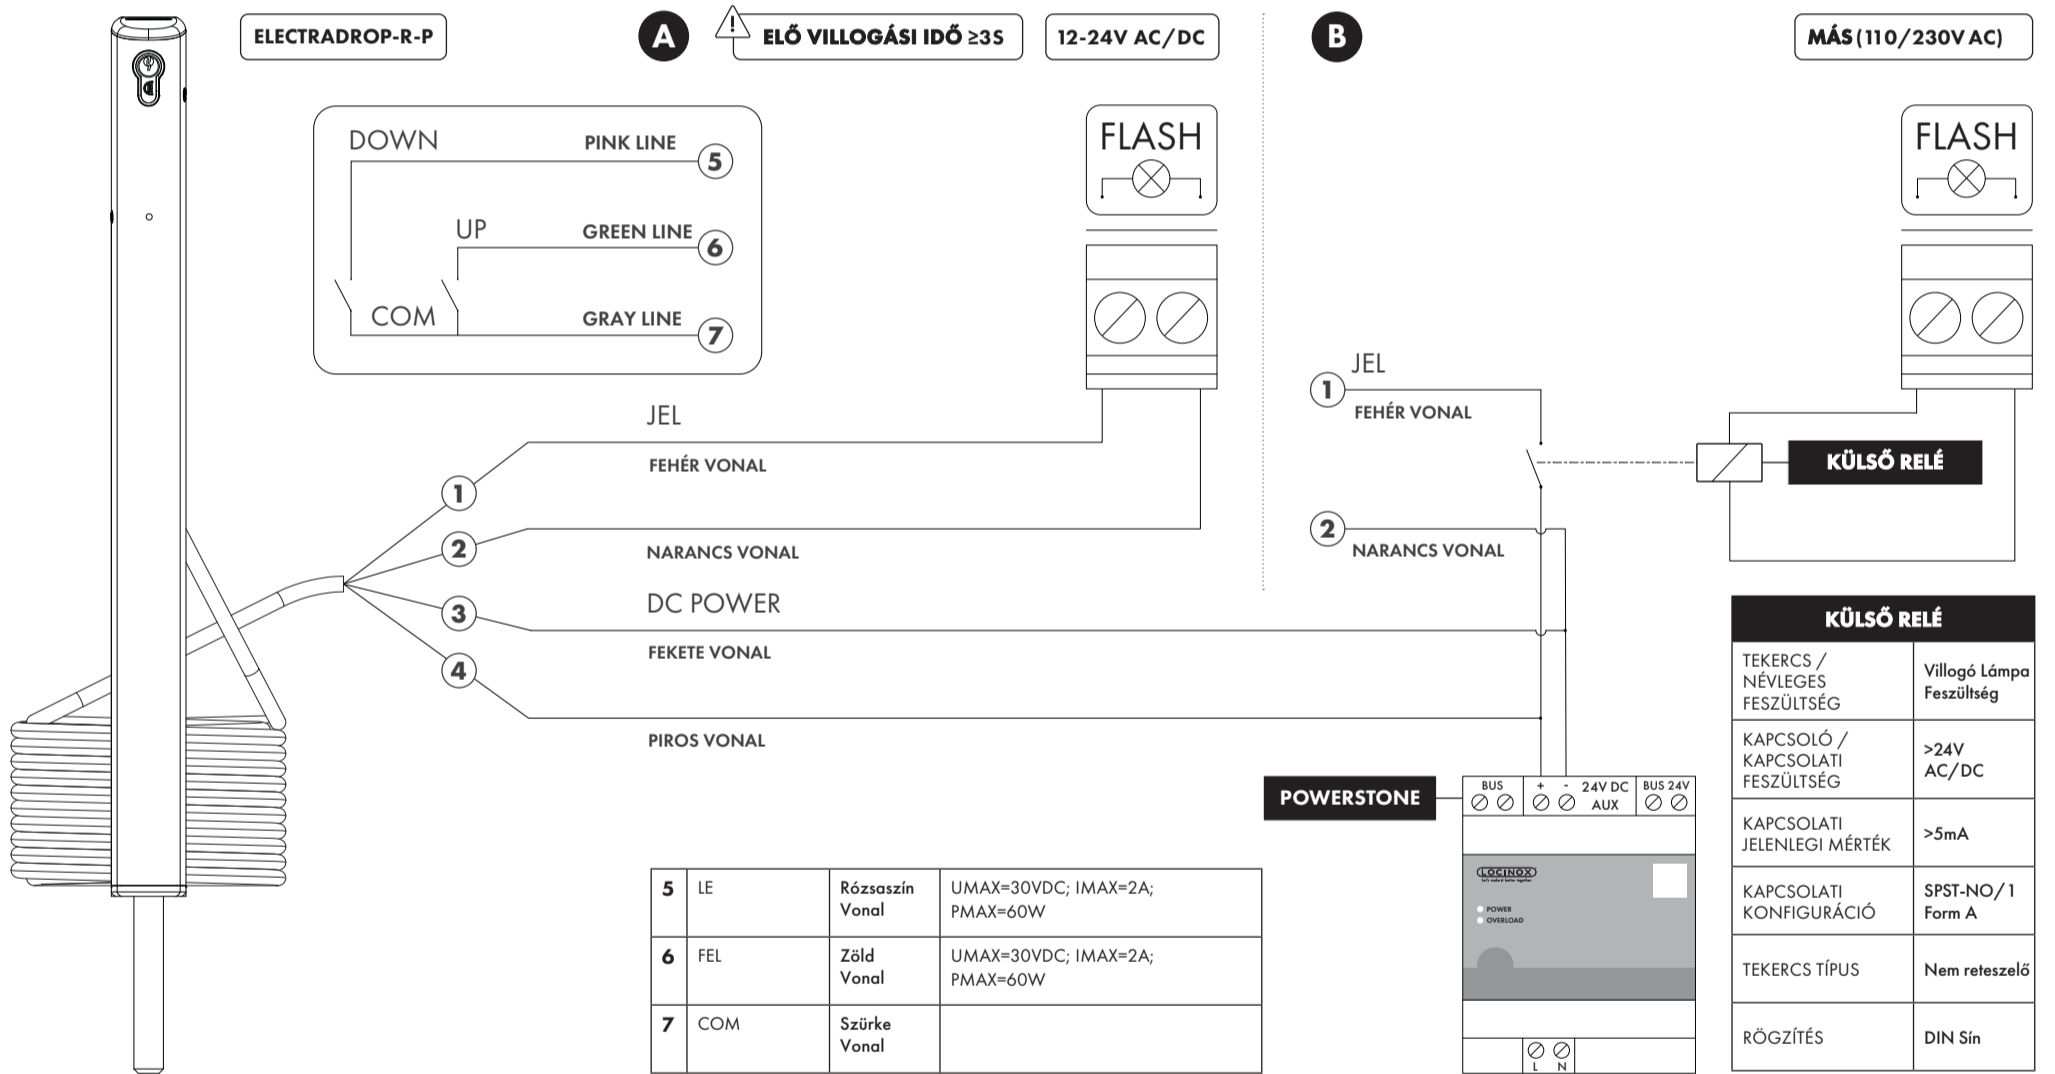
ELECTRADROP-R-P

A

ELŐ VILLOGÁSI IDŐ ≥3S

12-24V AC/DC

B

MÁS (110/230V AC)

DOWN
PINK LINE 5
UP
GREEN LINE 6
COM
GRAY LINE 7

FLASH

FLASH

JEL
1
FEHÉR VONAL
2
NARANCS VONAL
DC POWER
3
FEKETE VONAL
4
PIROS VONAL

JEL
1
FEHÉR VONAL
2
NARANCS VONAL

KÜLSŐ RELÉ

POWERSTONE

BUS
+ -
24V DC AUX
BUS 24V
LOCINOX
POWER
OVERLOAD
L N

| 5 | LE | Rózsaszín Vonal | UMAX=30VDC; IMAX=2A; PMAX=60W |
|---|---|---|---|
| 6 | FEL | Zöld Vonal | UMAX=30VDC; IMAX=2A; PMAX=60W |
| 7 | COM | Szürke Vonal | |

| KÜLSŐ RELÉ | |
|---|---|
| TEKERCS / NÉVLEGES FESZÜLTSÉG | Villogó Lámpa Feszültség |
| KAPCSOLÓ / KAPCSOLATI FESZÜLTSÉG | >24V AC/DC |
| KAPCSOLATI JELENLEGI MÉRTÉK | >5mA |
| KAPCSOLATI KONFIGURÁCIÓ | SPST-NO/1 Form A |
| TEKERCS TÍPUS | Nem reteszelő |
| RÖGZÍTÉS | DIN Sín |